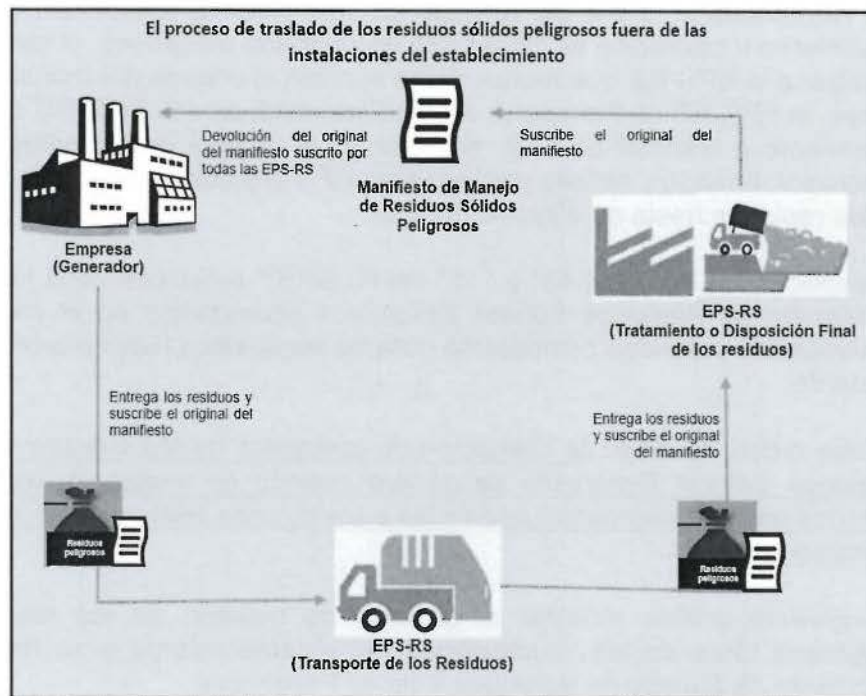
El proceso de traslado de los residuos sólidos peligrosos fuera de las instalaciones del establecimiento

Devolución del original del manifiesto suscrito por todas las EPS-RS

Suscribe el original del manifiesto

Manifiesto de Manejo de Residuos Sólidos Peligrosos

Empresa (Generador)

EPS-RS (Tratamiento o Disposición Final de los residuos)

Entrega los residuos y suscribe el original del manifiesto

Entrega los residuos y suscribe el original del manifiesto

Residuos peligrosos

Residuos peligrosos

EPS-RS (Transporte de los Residuos)